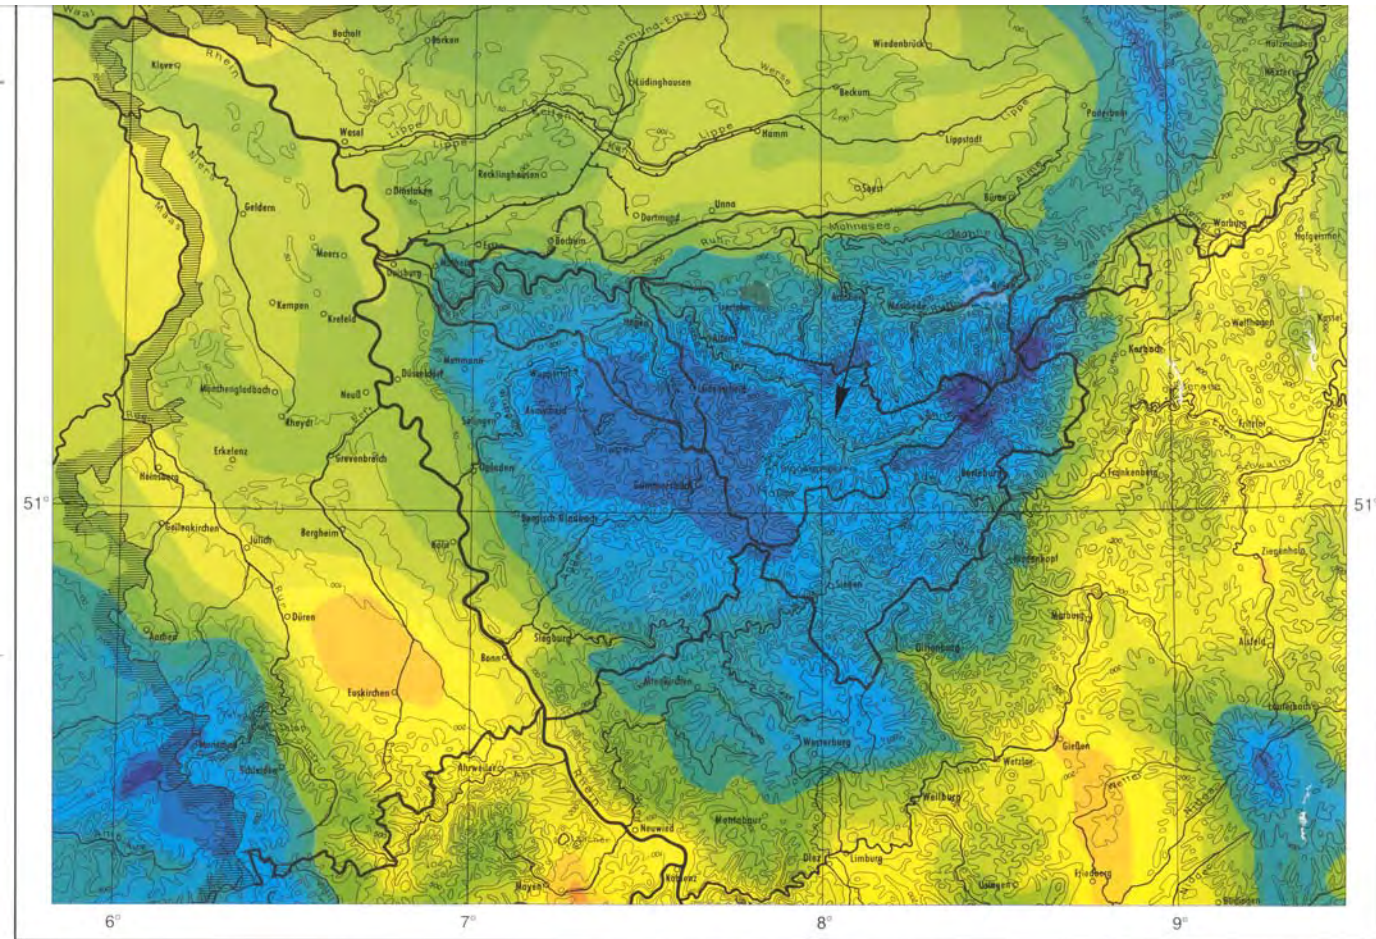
Waal
Bocholt
Borken
Kleve
Rhein
Dortmund-Ems-K.
Wiedenbrück
Lüdinghausen
Werse
Beckum
Wesel
Lippe
Hamm
Paderborn
Lippstadt
Recklinghausen
Soest
Dinslaken
Geldern
Dortmund
Unna
Büren
Warburg
Hofgeismar
Essen
Bochum
Möhnesee
Moers
Duisburg
Ruhr
Kempen
Krefeld
Hagen
Kassel
Korbach
Mettmann
Düsseldorf
Mönchengladbach
Neuß
Wuppertal
Rheydt
Remscheid
Solingen
Erkelenz
Grevenbroich
Fritzlar
Opladen
Frankenberg
Heinsberg
Berleburg
Gummersbach
51°
Geilenkirchen
Bergisch Gladbach
Jülich
Bergheim
Köln
Biedenkopf
Ziegenhain
Siegen
Düren
Aachen
Siegburg
Marburg
Bonn
Alsfeld
Dillenburg
Euskirchen
Altenkirchen
Lauterbach
Monschau
Westerburg
Gießen
Schleiden
Ahrweiler
Wetzlar
Weilburg
Neuwied
Montabaur
Limburg
Diez
Koblenz
Usingen
Mayen
Friedberg
Büdingen
6°
7°
8°
9°